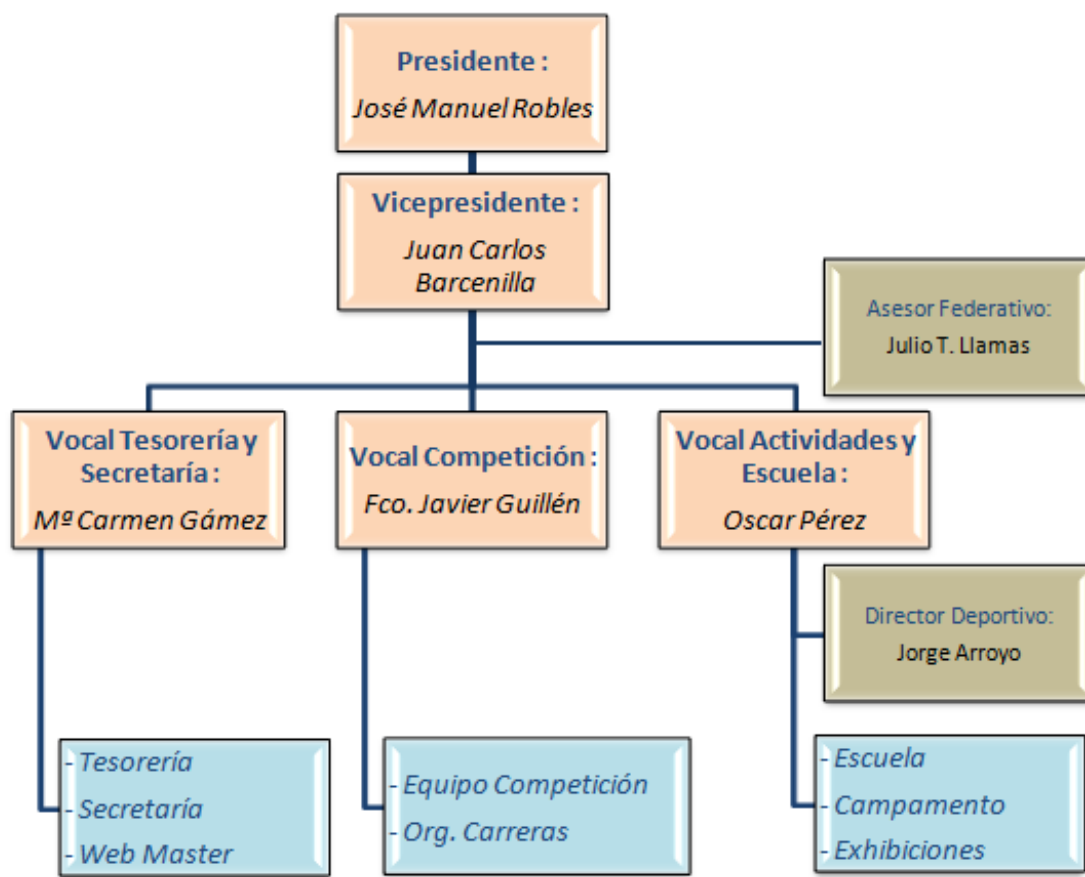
Presidente :
José Manuel Robles

Vicepresidente :
Juan Carlos Barcenilla

Asesor Federativo:
Julio T. Llamas

Vocal Tesorería y Secretaría :
Mª Carmen Gámez

Vocal Competición :
Fco. Javier Guillén

Vocal Actividades y Escuela :
Oscar Pérez

Director Deportivo:
Jorge Arroyo

- Tesorería
- Secretaría
- Web Master

- Equipo Competición
- Org. Carreras

- Escuela
- Campamento
- Exhibiciones